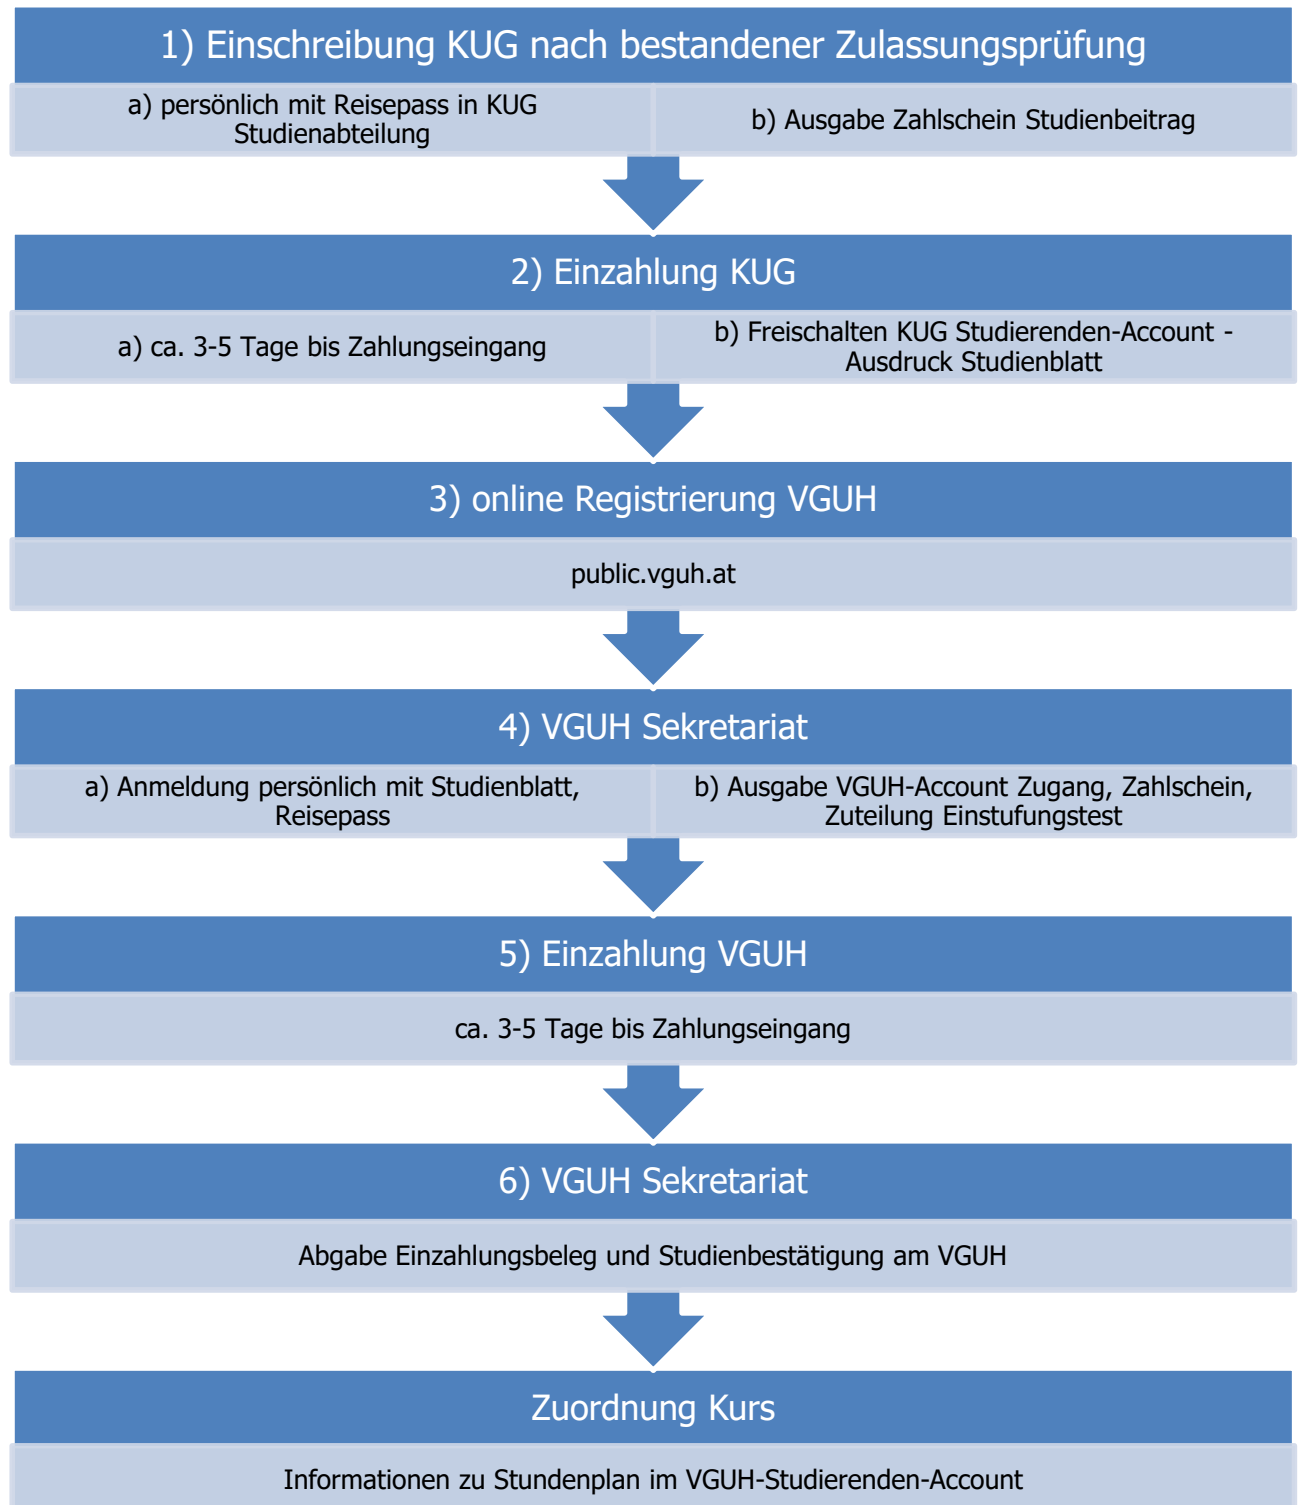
1) Einschreibung KUG nach bestandener Zulassungsprüfung

a) persönlich mit Reisepass in KUG Studienabteilung

b) Ausgabe Zahlschein Studienbeitrag

2) Einzahlung KUG

a) ca. 3-5 Tage bis Zahlungseingang

b) Freischalten KUG Studierenden-Account - Ausdruck Studienblatt

3) online Registrierung VGUH

public.vguh.at

4) VGUH Sekretariat

a) Anmeldung persönlich mit Studienblatt, Reisepass

b) Ausgabe VGUH-Account Zugang, Zahlschein, Zuteilung Einstufungstest

5) Einzahlung VGUH

ca. 3-5 Tage bis Zahlungseingang

6) VGUH Sekretariat

Abgabe Einzahlungsbeleg und Studienbestätigung am VGUH

Zuordnung Kurs

Informationen zu Stundenplan im VGUH-Studierenden-Account